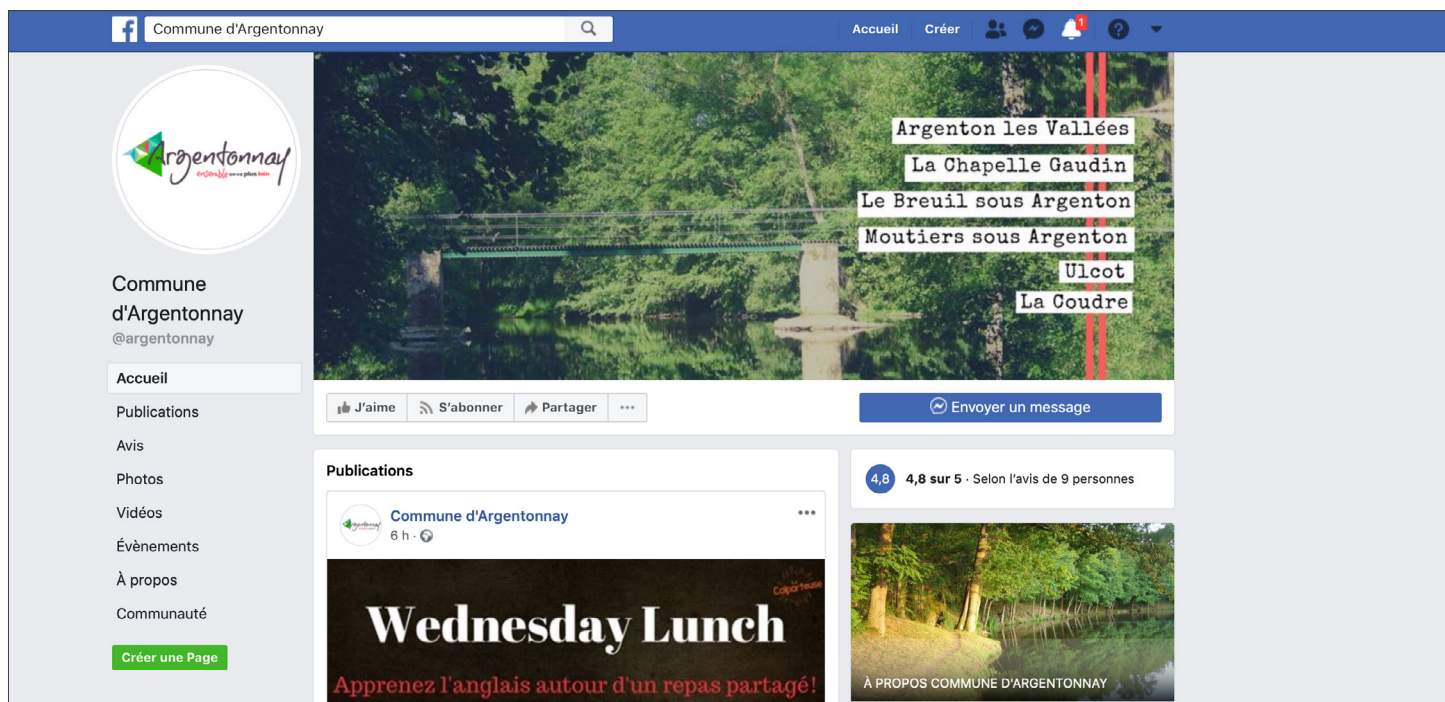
Commune d'Argentonnay

Accueil Créer

1

Argentonnay
ensemble on va plus loin

Commune d'Argentonnay
@argentonnay

Accueil
Publications
Avis
Photos
Vidéos
Évènements
À propos
Communauté

Créer une Page

Argenton les Vallées
La Chapelle Gaudin
Le Breuil sous Argenton
Moutiers sous Argenton
Ulcot
La Coudre

J'aime S'abonner Partager ···

Envoyer un message

Publications

Commune d'Argentonnay
6 h ·

Colporteuse
Wednesday Lunch
Apprenez l'anglais autour d'un repas partagé!

4,8 4,8 sur 5 · Selon l'avis de 9 personnes

À PROPOS COMMUNE D'ARGENTONNAY